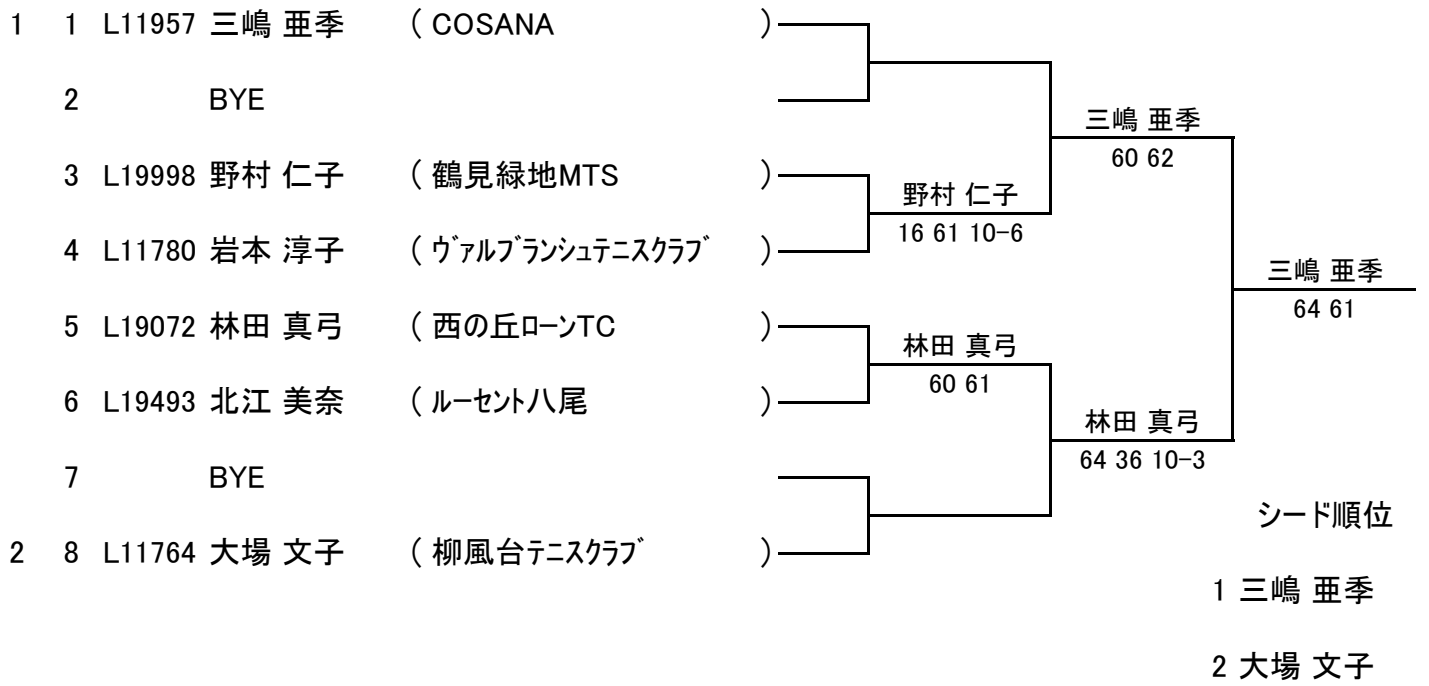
1 1 L11957 三嶋 亜季 ( COSANA )

2 BYE

3 L19998 野村 仁子 ( 鶴見緑地MTS )

4 L11780 岩本 淳子 ( ｳﾞｧﾙﾌﾞﾗﾝｼｭﾃﾆｽｸﾗﾌﾞ )

5 L19072 林田 真弓 ( 西の丘ﾛｰﾝTC )

6 L19493 北江 美奈 ( ﾙｰｾﾝﾄ八尾 )

7 BYE

2 8 L11764 大場 文子 ( 柳風台ﾃﾆｽｸﾗﾌﾞ )

野村 仁子
16 61 10-6

林田 真弓
60 61

三嶋 亜季
60 62

林田 真弓
64 36 10-3

三嶋 亜季
64 61

シード順位

1 三嶋 亜季

2 大場 文子